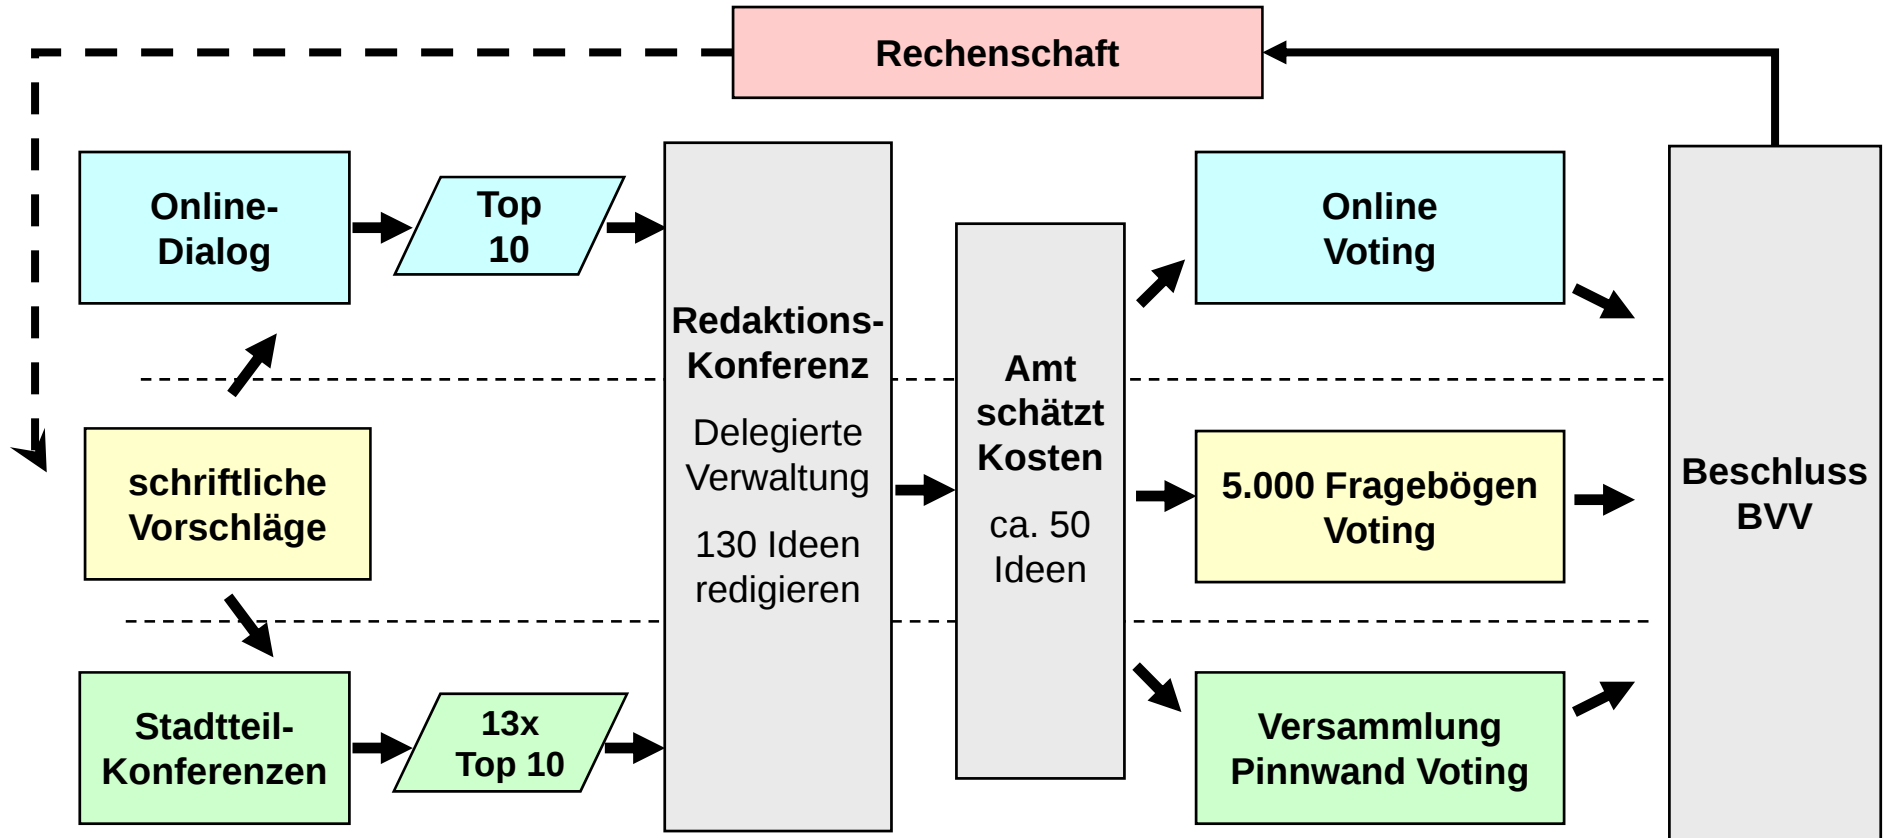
Rechenschaft

Online-Dialog

Top 10

schriftliche Vorschläge

Stadtteil-Konferenzen

13x Top 10

Redaktions-Konferenz

Delegierte Verwaltung

130 Ideen redigieren

Amt schätzt Kosten

ca. 50 Ideen

Online Voting

5.000 Fragebögen Voting

Versammlung Pinnwand Voting

Beschluss BVV